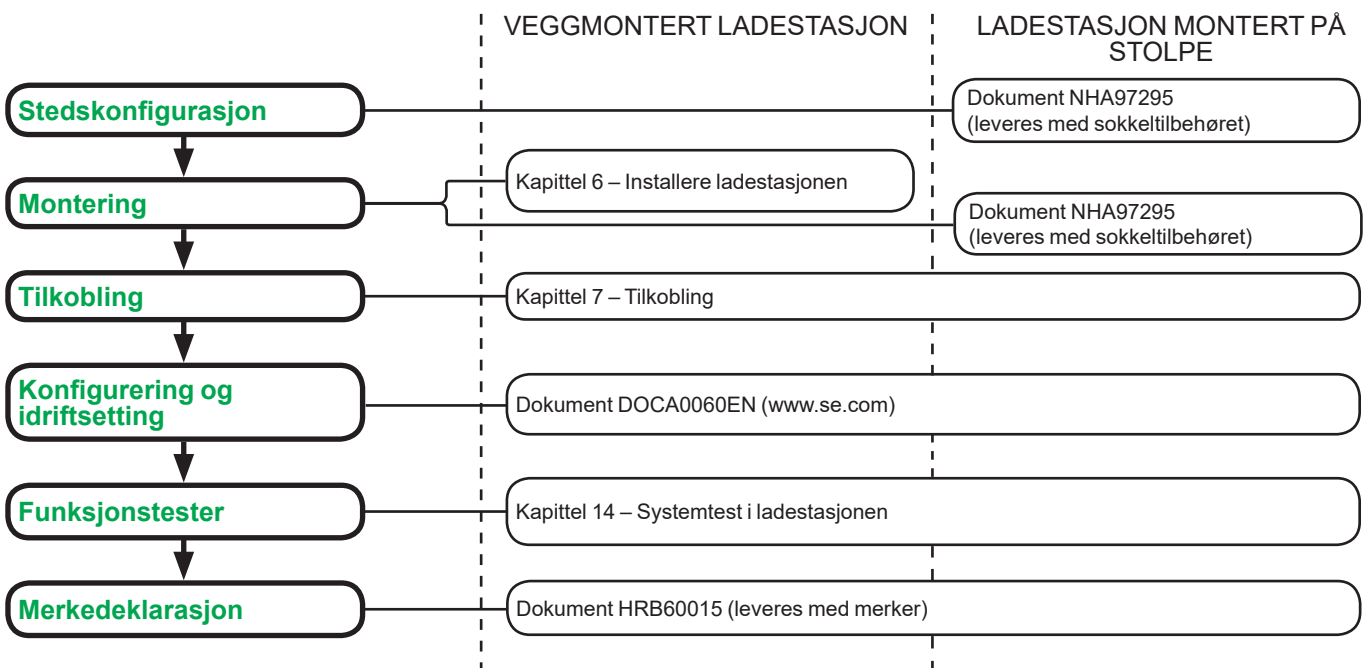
VEGGMONTERT LADESTASJON

LADESTASJON MONTERT PÅ STOLPE

Stedskonfigurasjon

Dokument NHA97295 (leveres med sokkeltilbehøret)

Montering

Kapittel 6 – Installere ladestasjonen

Dokument NHA97295 (leveres med sokkeltilbehøret)

Tilkobling

Kapittel 7 – Tilkobling

Konfigurering og idriftsetting

Dokument DOCA0060EN (www.se.com)

Funksjonstester

Kapittel 14 – Systemtest i ladestasjonen

Merkedeklarasjon

Dokument HRB60015 (leveres med merker)